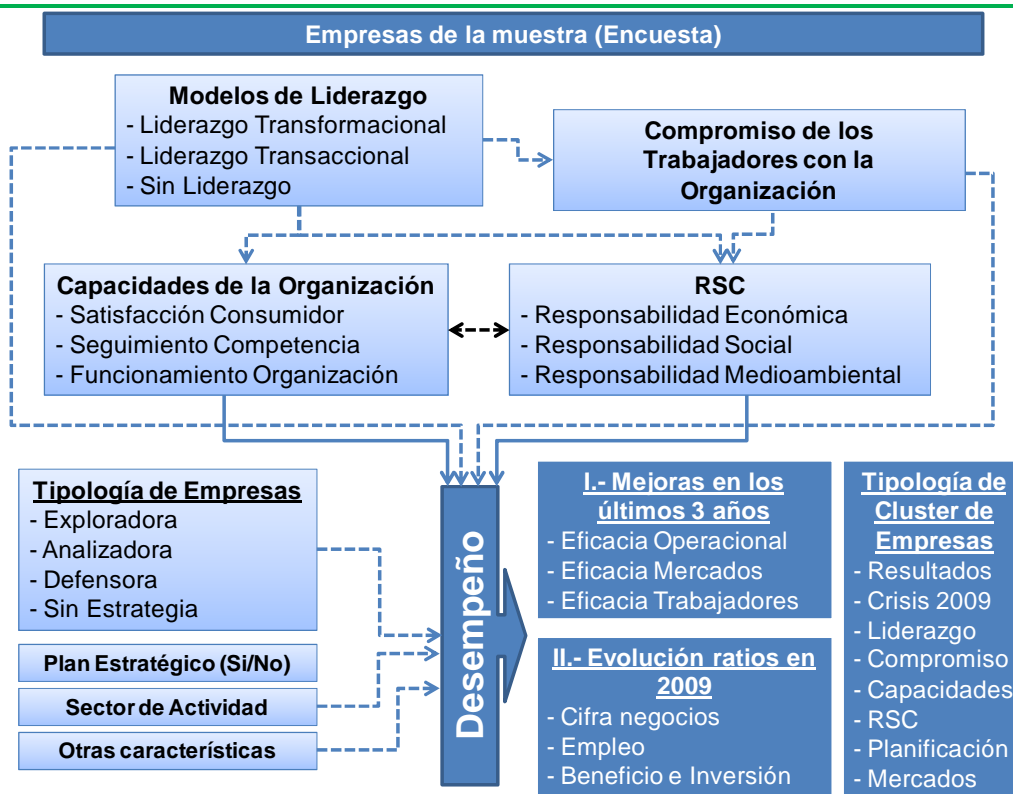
Empresas de la muestra (Encuesta)

Modelos de Liderazgo
- Liderazgo Transformacional
- Liderazgo Transaccional
- Sin Liderazgo

Compromiso de los Trabajadores con la Organización

Capacidades de la Organización
- Satisfacción Consumidor
- Seguimiento Competencia
- Funcionamiento Organización

RSC
- Responsabilidad Económica
- Responsabilidad Social
- Responsabilidad Medioambiental

Tipología de Empresas
- Exploradora
- Analizadora
- Defensora
- Sin Estrategia

Plan Estratégico (Si/No)

Sector de Actividad

Otras características

Desempeño

I.- Mejoras en los últimos 3 años
- Eficacia Operacional
- Eficacia Mercados
- Eficacia Trabajadores

II.- Evolución ratios en 2009
- Cifra negocios
- Empleo
- Beneficio e Inversión

Tipología de Cluster de Empresas
- Resultados
- Crisis 2009
- Liderazgo
- Compromiso
- Capacidades
- RSC
- Planificación
- Mercados